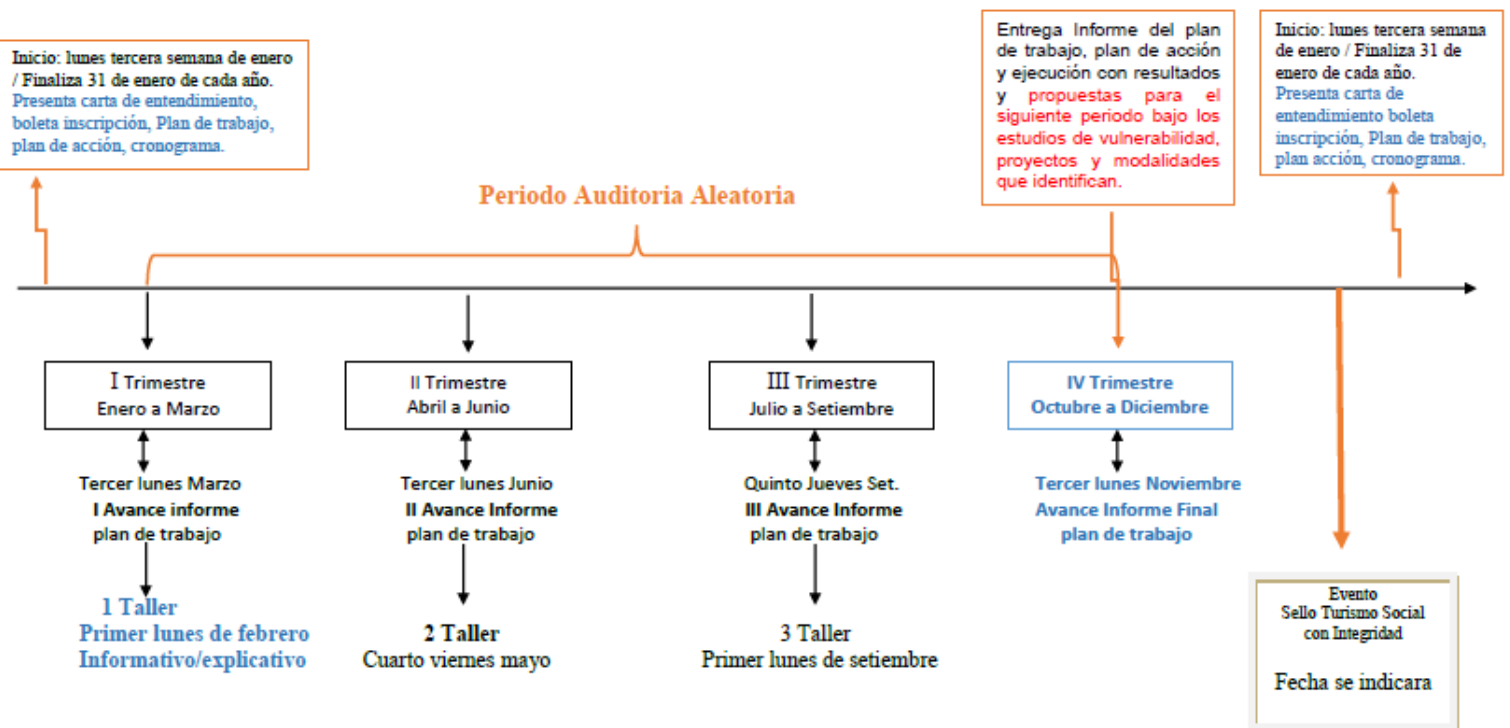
Inicio: lunes tercera semana de enero / Finaliza 31 de enero de cada año. Presenta carta de entendimiento, boleta inscripción, Plan de trabajo, plan de acción, cronograma.

Entrega Informe del plan de trabajo, plan de acción y ejecución con resultados y propuestas para el siguiente periodo bajo los estudios de vulnerabilidad, proyectos y modalidades que identifican.

Inicio: lunes tercera semana de enero / Finaliza 31 de enero de cada año. Presenta carta de entendimiento boleta inscripción, Plan de trabajo, plan acción, cronograma.

Periodo Auditoria Aleatoria

I Trimestre
Enero a Marzo

II Trimestre
Abril a Junio

III Trimestre
Julio a Setiembre

IV Trimestre
Octubre a Diciembre

Tercer lunes Marzo
I Avance informe
plan de trabajo

Tercer lunes Junio
II Avance Informe
plan de trabajo

Quinto Jueves Set.
III Avance Informe
plan de trabajo

Tercer lunes Noviembre
Avance Informe Final
plan de trabajo

1 Taller
Primer lunes de febrero
Informativo/explicativo

2 Taller
Cuarto viernes mayo

3 Taller
Primer lunes de setiembre

Evento
Sello Turismo Social
con Integridad

Fecha se indicara